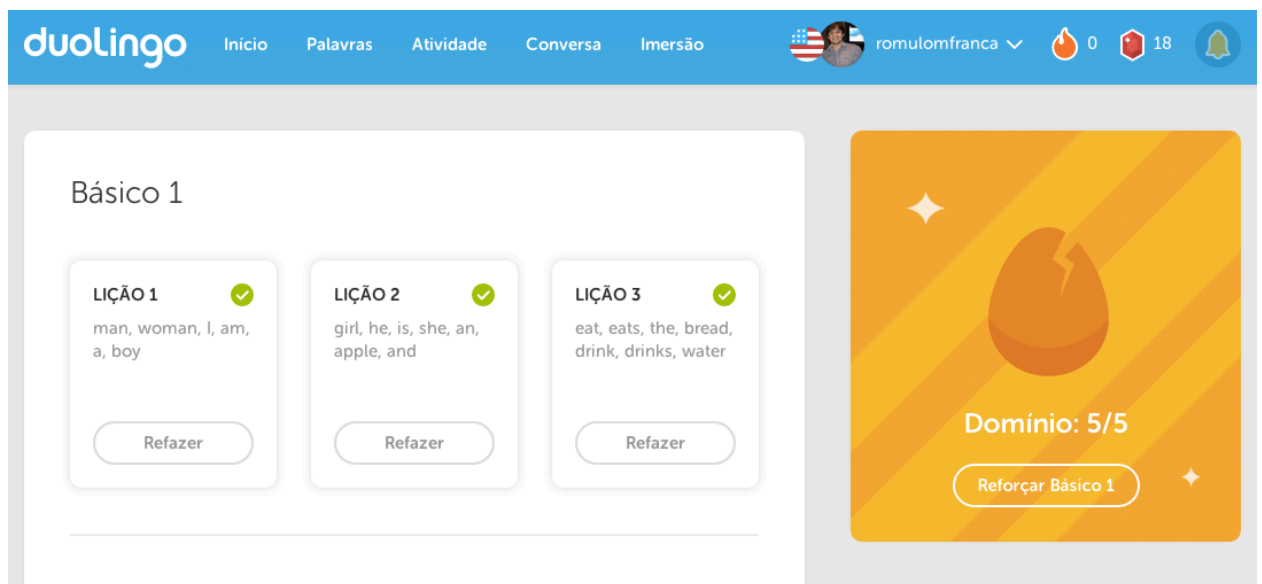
duolingo Início Palavras Atividade Conversa Imersão romulomfranca 0 18

Básico 1

LIÇÃO 1
man, woman, I, am, a, boy
Refazer

LIÇÃO 2
girl, he, is, she, an, apple, and
Refazer

LIÇÃO 3
eat, eats, the, bread, drink, drinks, water
Refazer

Domínio: 5/5
Reforçar Básico 1